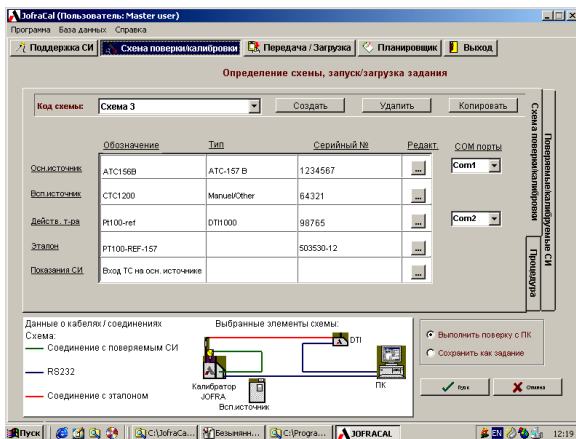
JofraCal (Пользователь: Master user)

Программа База данных Справка

Поддержка СИ | Схема поверки/калибровки | Передача / Загрузка | Планировщик | Выход

Определение схемы, запуск/загрузка задания

Код схемы: Схема 3 | Создать | Удалить | Копировать

| | Обозначение | Тип | Серийный № | Редакт. | COM порты |
|---|---|---|---|---|---|
| Осн.источник | ATC156B | ATC-157 B | 1234567 | ... | Com1 |
| Всп.источник | CTC1200 | Manuel/Other | 64321 | ... | |
| Действ. т-ра | Pt100-ref | DTI1000 | 98765 | ... | Com2 |
| Эталон | PT100-REF-157 | | 503530-12 | ... | |
| Показания СИ | Вход ТС на осн. источнике | | | ... | |

Схема поверки/калибровки

Поверяемые/калибруемые СИ

Процедура

Данные о кабелях / соединениях
Схема:
Соединение с поверяемым СИ
RS232
Соединение с эталоном

Выбранные элементы схемы:
DTI
Калибратор JOFRA
Всп.источник
ПК

Выполнить поверку с ПК
Сохранить как задание

Пуск
Отмена

Пуск | C:\JofraCa... | Безымянн... | C:\Progra... | JOFRACAL | EN | 12:19